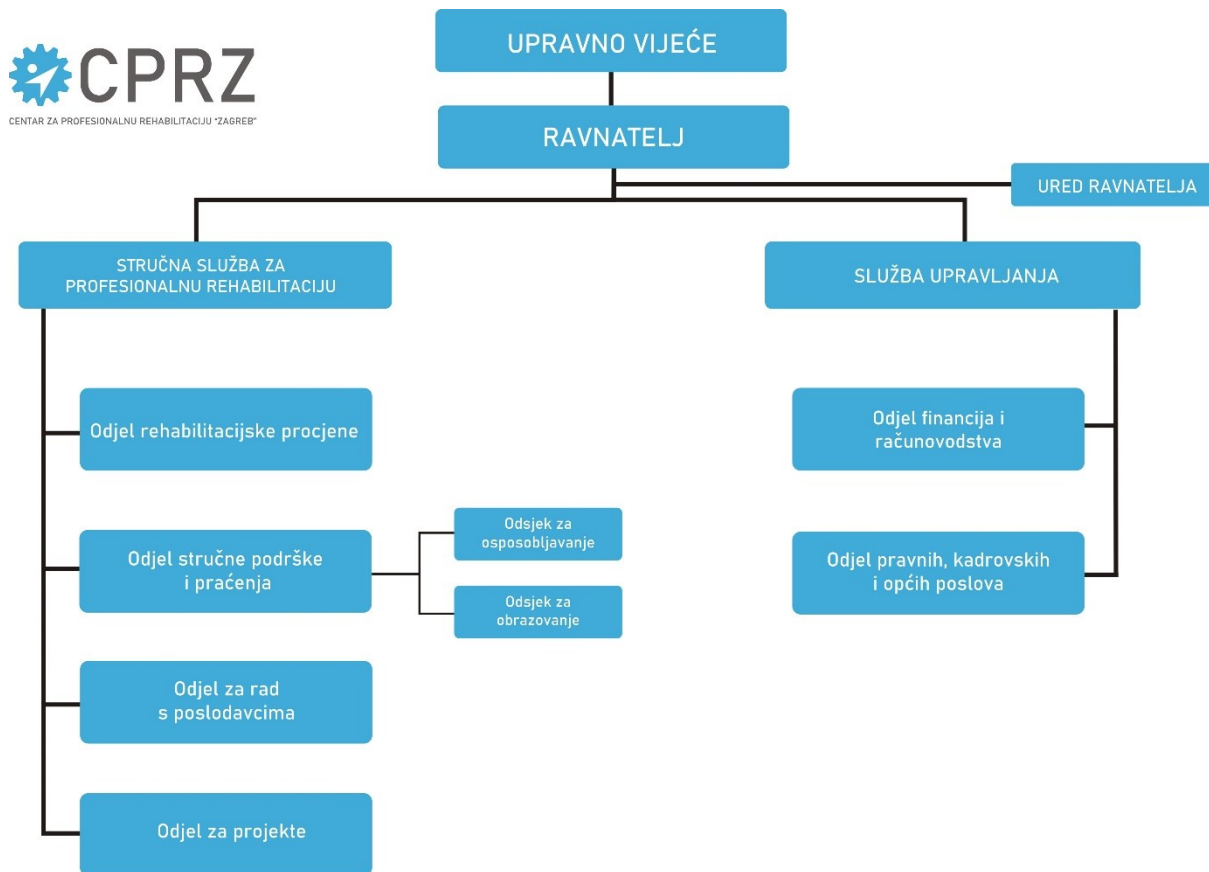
CPRZ
CENTAR ZA PROFESIONALNU REHABILITACIJU "ZAGREB"

UPRAVNO VIJEĆE

RAVNATELJ

URED RAVNATELJA

STRUČNA SLUŽBA ZA PROFESIONALNU REHABILITACIJU

SLUŽBA UPRAVLJANJA

Odjel rehabilitacijske procjene

Odjel stručne podrške i praćenja

Odsjek za osposobljavanje

Odsjek za obrazovanje

Odjel za rad s poslodavcima

Odjel za projekte

Odjel financija i računovodstva

Odjel pravnih, kadrovskih i općih poslova